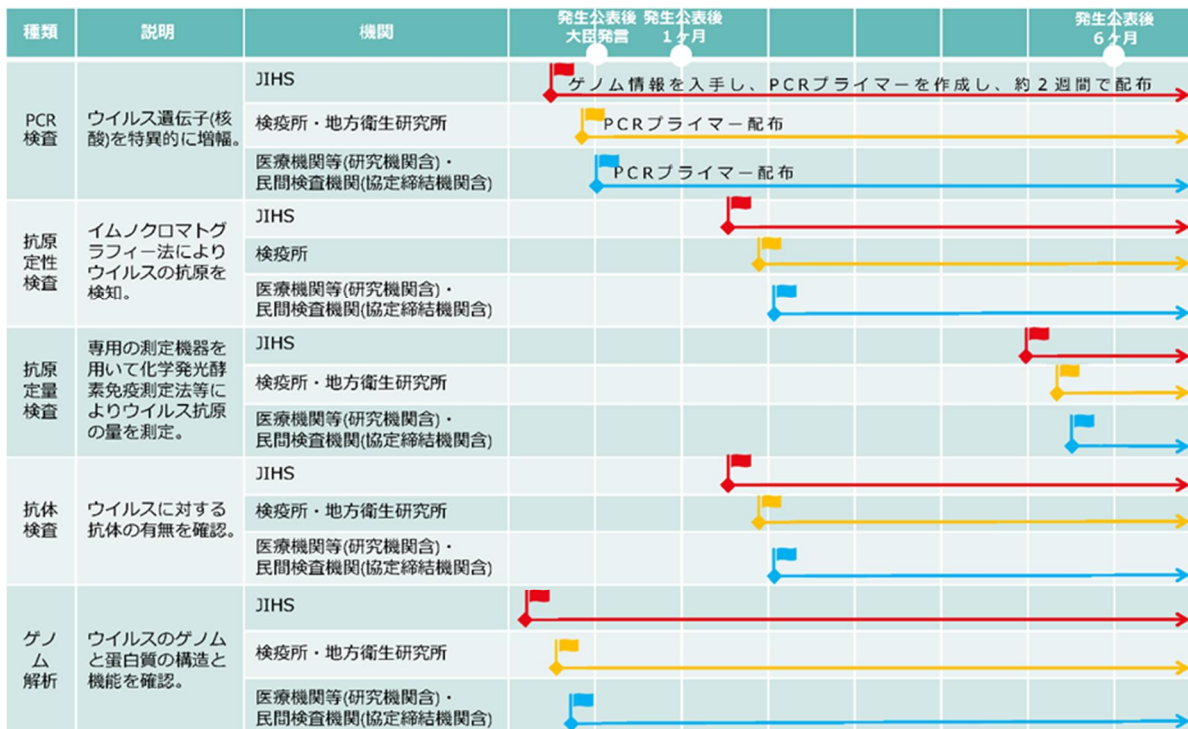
| 種類 | 説明 | 機関 | 発生公表後 大臣発言 | 発生公表後 1ヶ月 | 発生公表後 6ヶ月 |
|---|---|---|---|---|---|
| PCR検査 | ウイルス遺伝子(核酸)を特異的に増幅。 | JIHS | ゲノム情報を入手し、PCRプライマーを作成し、約2週間で配布 | | |
| | | 検疫所・地方衛生研究所 | PCRプライマー配布 | | |
| | | 医療機関等(研究機関含)・民間検査機関(協定締結機関含) | PCRプライマー配布 | | |
| 抗原定性検査 | イムノクロマトグラフィー法によりウイルスの抗原を検知。 | JIHS | | | |
| | | 検疫所 | | | |
| | | 医療機関等(研究機関含)・民間検査機関(協定締結機関含) | | | |
| 抗原定量検査 | 専用の測定機器を用いて化学発光酵素免疫測定法等によりウイルス抗原の量を測定。 | JIHS | | | |
| | | 検疫所・地方衛生研究所 | | | |
| | | 医療機関等(研究機関含)・民間検査機関(協定締結機関含) | | | |
| 抗体検査 | ウイルスに対する抗体の有無を確認。 | JIHS | | | |
| | | 検疫所・地方衛生研究所 | | | |
| | | 医療機関等(研究機関含)・民間検査機関(協定締結機関含) | | | |
| ゲノム解析 | ウイルスのゲノムと蛋白質の構造と機能を確認。 | JIHS | | | |
| | | 検疫所・地方衛生研究所 | | | |
| | | 医療機関等(研究機関含)・民間検査機関(協定締結機関含) | | | |